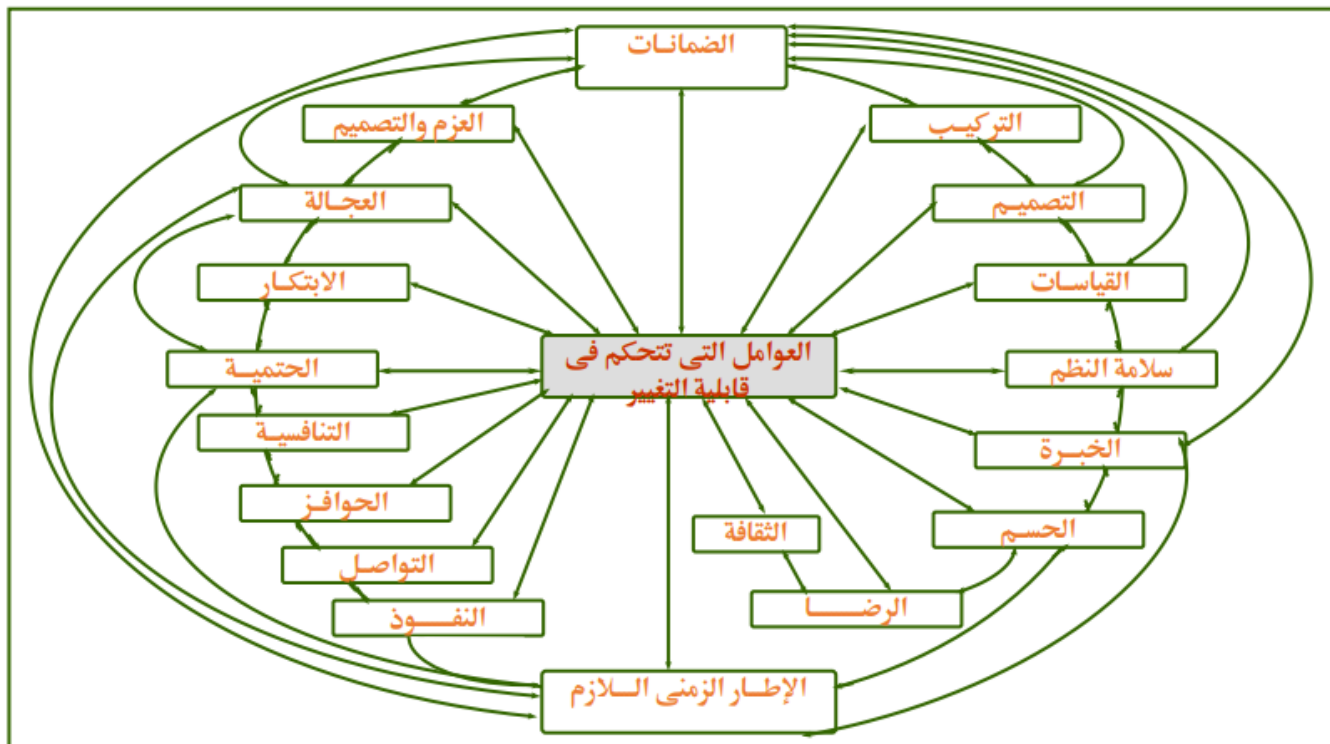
الضمانـات

العزم والتصميم

التركيـب

العجـالة

التصميـم

الابتكـار

القياسـات

العوامل التى تتحكم فى قابلية التغيير

الحتميــة

سلامة النظم

التنافسيـة

الخبـرة

الحوافـز

الحسـم

الثقافة

التواصـل

الرضـــا

النفـــوذ

الإطـار الزمنى الـلازم